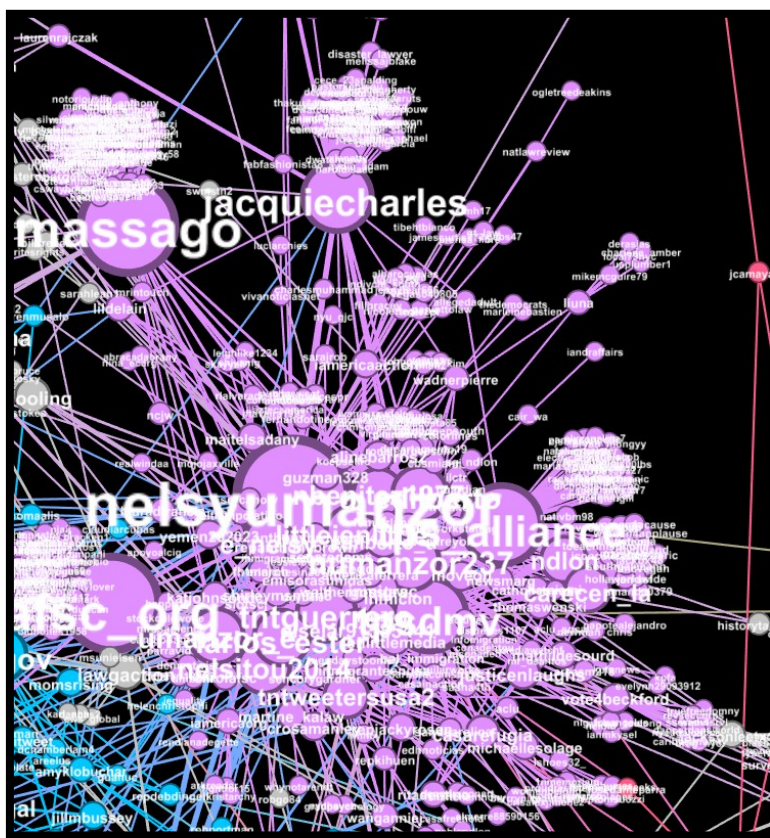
laurenraiczak
disaster_lawyer
melissa_blake
ogletreedeakins
natlawreview
fabfashionista
massago
jacquiecharles
swisshi2
luciarchies
tibehtbianco
derasjas
mikencgire79
jcamaya
sarahleah
lildelain
vivanoticiasnet
lluna
iandraffairs
americaaction
wadnerpierre
ooling
leumike1234
ncjw
maitelsadany
realwindaa
cair_wa
guzman328
nelsyumanzor
alliance
dlinebarrow
numanzor237
ndlon
nativbm98
carecen_la
yemen2023
emicorastmijas
tntguerreros
fsc_org
carlos_ester
nelsitou2011
lawgaction
momsrising
historyta
vote4beckford
michaellesolage
evelyn12893912
tntweetersusa2
martine_kalaw
amyklobuchar
lillmbussey
wanganmie
justicenlaughs
thomaswenski